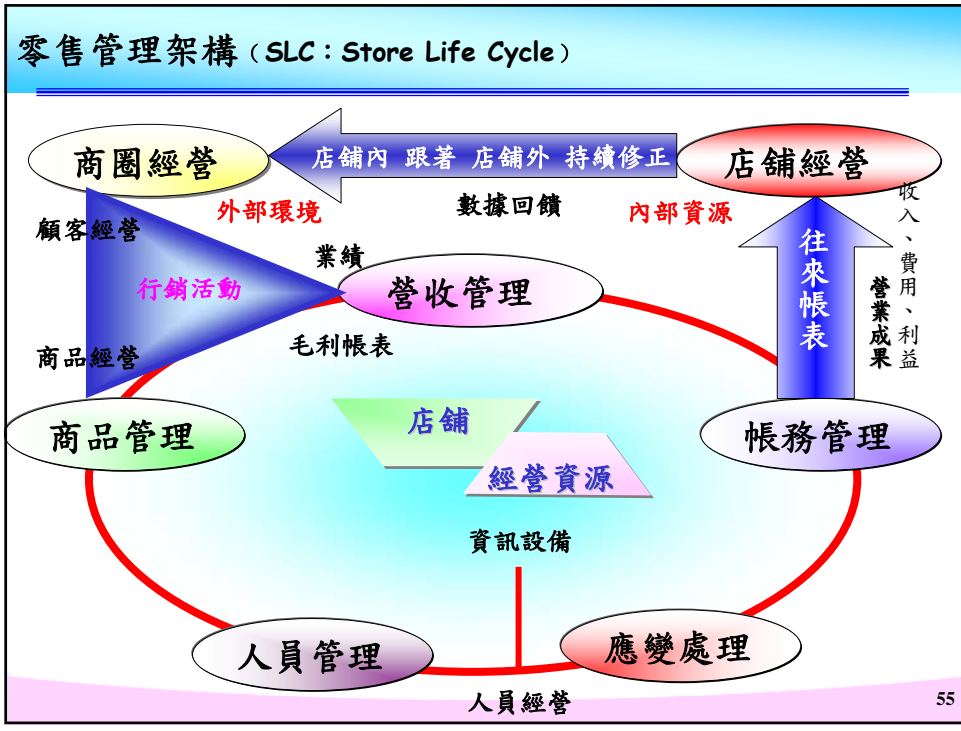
零售管理架構（SLC：Store Life Cycle）

商圈經營

店鋪內 跟著 店鋪外 持續修正

店鋪經營

外部環境

數據回饋

內部資源

顧客經營

行銷活動

業績

營收管理

往來帳表

收入、費用、利益

營業成果

商品經營

毛利帳表

店鋪

經營資源

商品管理

帳務管理

資訊設備

人員管理

應變處理

人員經營

55